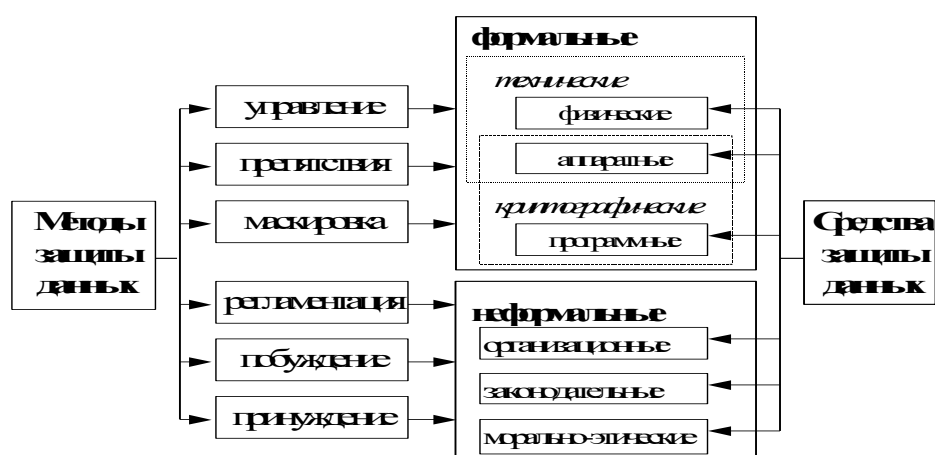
Методы защиты данных

управление

препятствия

маскировка

регламентация

побуждение

принуждение

формальные

технические

физические

аппаратные

криптографические

программные

неформальные

организационные

законодательные

морально-этические

Средства защиты данных